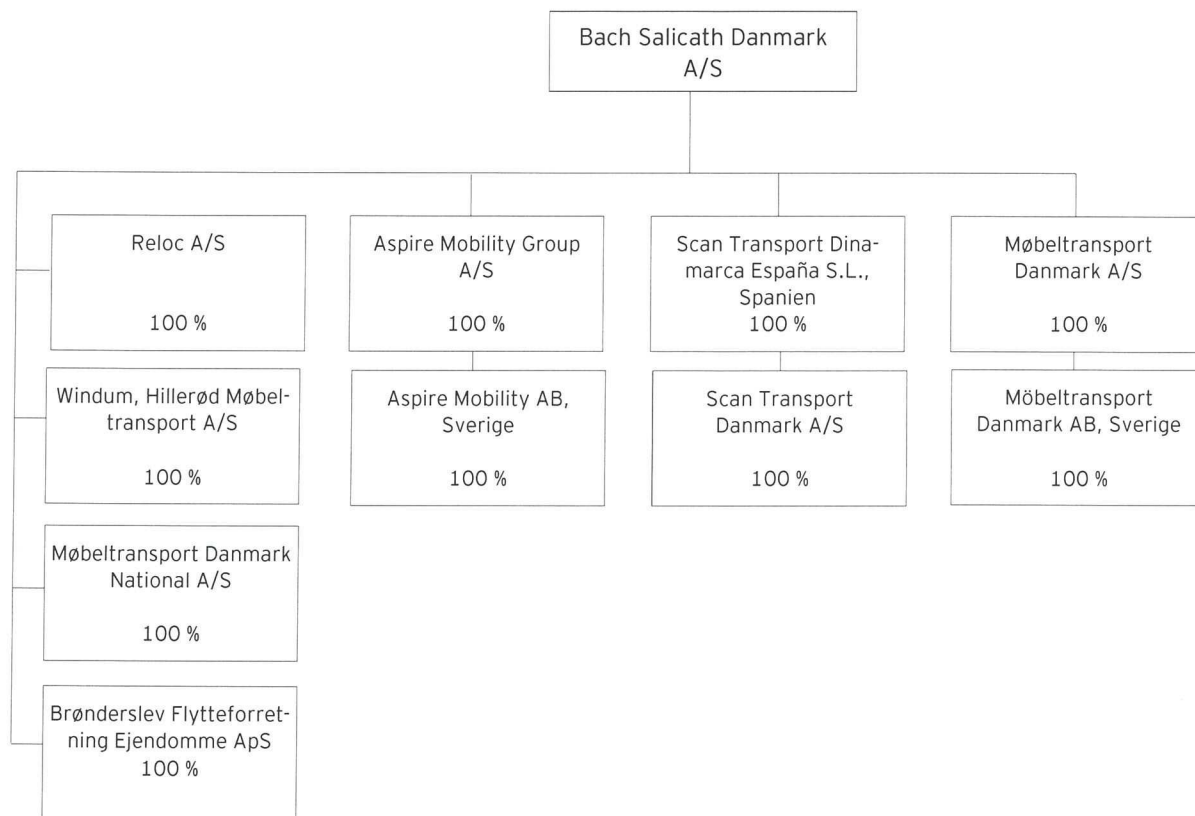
Bach Salicath Danmark A/S

Reloc A/S

100 %

Windum, Hillerød Møbeltransport A/S

100 %

Møbeltransport Danmark National A/S

100 %

Brønderslev Flytteforretning Ejendomme ApS
100 %

Aspire Mobility Group A/S

100 %

Aspire Mobility AB, Sverige

100 %

Scan Transport Dinamarca España S.L., Spanien
100 %

Scan Transport Danmark A/S

100 %

Møbeltransport Danmark A/S

100 %

Möbeltransport Danmark AB, Sverige

100 %